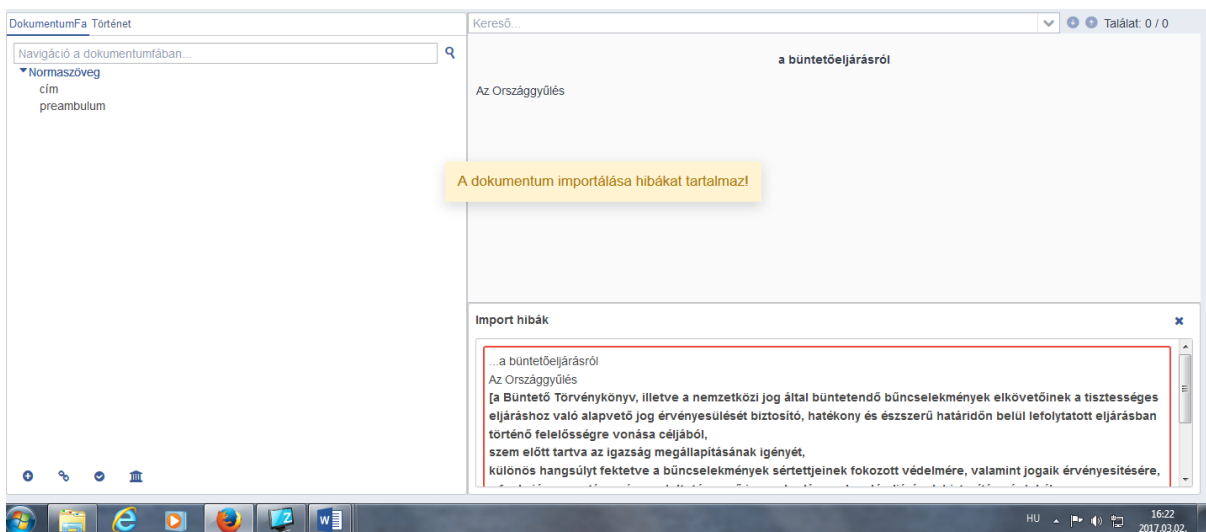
DokumentumFa Történet

Navigáció a dokumentumfában...

Normaszöveg
cím
preambulum

Kereső...

Találat: 0 / 0

a büntetőeljárásról

Az Országgyűlés

A dokumentum importálása hibákat tartalmaz!

Import hibák

...a büntetőeljárásról
Az Országgyűlés
[a Büntető Törvénykönyv, illetve a nemzetközi jog által büntetendő bűncselekmények elkövetőinek a tisztességes eljáráshoz való alapvető jog érvényesülését biztosító, hatékony és észszerű határidőn belül lefolytatott eljárásban történő felelősségre vonása céljából,
szem előtt tartva az igazság megállapításának igényét,
különös hangsúlyt fektetve a bűncselekmények sértettjeinek fokozott védelmére, valamint jogaik érvényesítésére,
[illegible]

HU

16:22
2017.03.02.